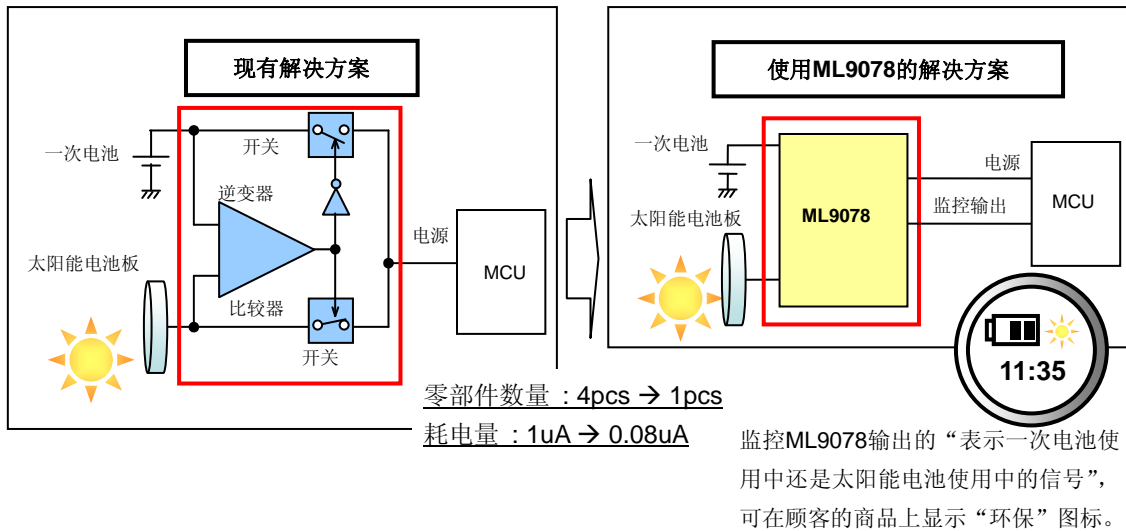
现有解决方案

一次电池

开关

逆变器

太阳能电池板

比较器

开关

电源

MCU

使用ML9078的解决方案

一次电池

太阳能电池板

ML9078

电源

监控输出

MCU

11:35

零部件数量：4pcs → 1pcs
耗电量：1uA → 0.08uA

监控ML9078输出的“表示一次电池使用中还是太阳能电池使用中的信号”，可在顾客的商品上显示“环保”图标。